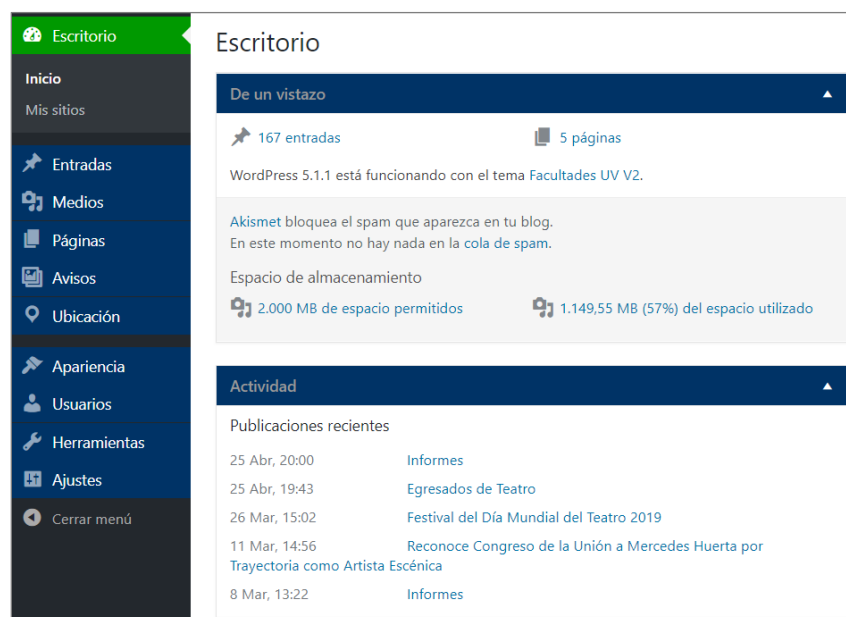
Escritorio
Inicio
Mis sitios
Entradas
Medios
Páginas
Avisos
Ubicación
Apariencia
Usuarios
Herramientas
Ajustes
Cerrar menú

Escritorio

De un vistazo
167 entradas
5 páginas
WordPress 5.1.1 está funcionando con el tema Facultades UV V2.

Akismet bloquea el spam que aparezca en tu blog.
En este momento no hay nada en la cola de spam.

Espacio de almacenamiento
2.000 MB de espacio permitidos
1.149,55 MB (57%) del espacio utilizado

Actividad
Publicaciones recientes

| | |
|---|---|
| 25 Abr, 20:00 | Informes |
| 25 Abr, 19:43 | Egresados de Teatro |
| 26 Mar, 15:02 | Festival del Día Mundial del Teatro 2019 |
| 11 Mar, 14:56 | Reconoce Congreso de la Unión a Mercedes Huerta por Trayectoria como Artista Escénica |
| 8 Mar, 13:22 | Informes |